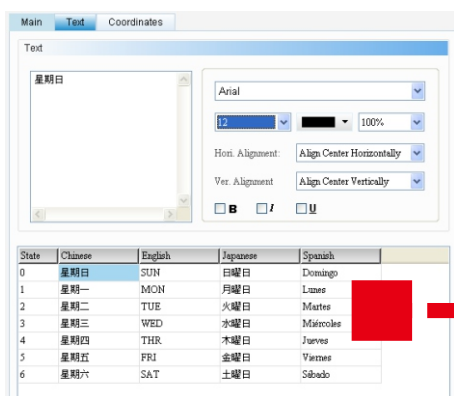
Main Text Coordinates

Text

星期日

Arial

12

100%

Hori. Aligment: Align Center Horizontally

Ver. Alignment Align Center Vertically

B I U

| State | Chinese | English | Japanese | Spanish |
|---|---|---|---|---|
| 0 | 星期日 | SUN | 日曜日 | Domingo |
| 1 | 星期一 | MON | 月曜日 | Lunes |
| 2 | 星期二 | TUE | 火曜日 | Martes |
| 3 | 星期三 | WED | 水曜日 | Miércoles |
| 4 | 星期四 | THR | 木曜日 | Jueves |
| 5 | 星期五 | FRI | 金曜日 | Viernes |
| 6 | 星期六 | SAT | 土曜日 | Sábado |